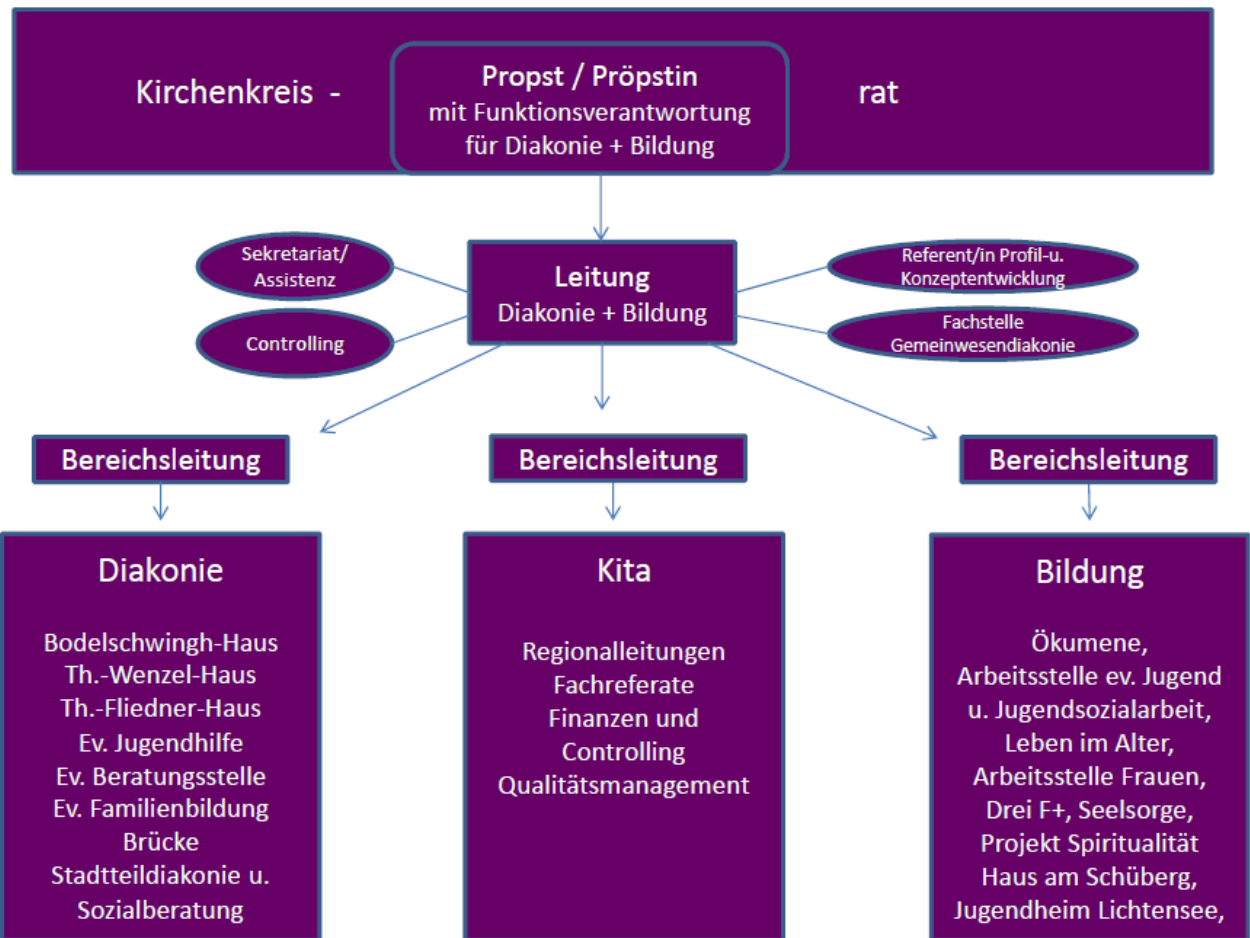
Kirchenkreis -

Propst / Pröpstin
mit Funktionsverantwortung
für Diakonie + Bildung

rat

Sekretariat/
Assistenz

Controlling

Leitung
Diakonie + Bildung

Referent/in Profil-u.
Konzeptentwicklung

Fachstelle
Gemeinwesendiakonie

Bereichsleitung

Bereichsleitung

Bereichsleitung

Diakonie

Bodelschwingh-Haus
Th.-Wenzel-Haus
Th.-Fliedner-Haus
Ev. Jugendhilfe
Ev. Beratungsstelle
Ev. Familienbildung
Brücke
Stadtteildiakonie u.
Sozialberatung

Kita

Regionalleitungen
Fachreferate
Finanzen und
Controlling
Qualitätsmanagement

Bildung

Ökumene,
Arbeitsstelle ev. Jugend
u. Jugendsozialarbeit,
Leben im Alter,
Arbeitsstelle Frauen,
Drei F+, Seelsorge,
Projekt Spiritualität
Haus am Schüberg,
Jugendheim Lichtensee,